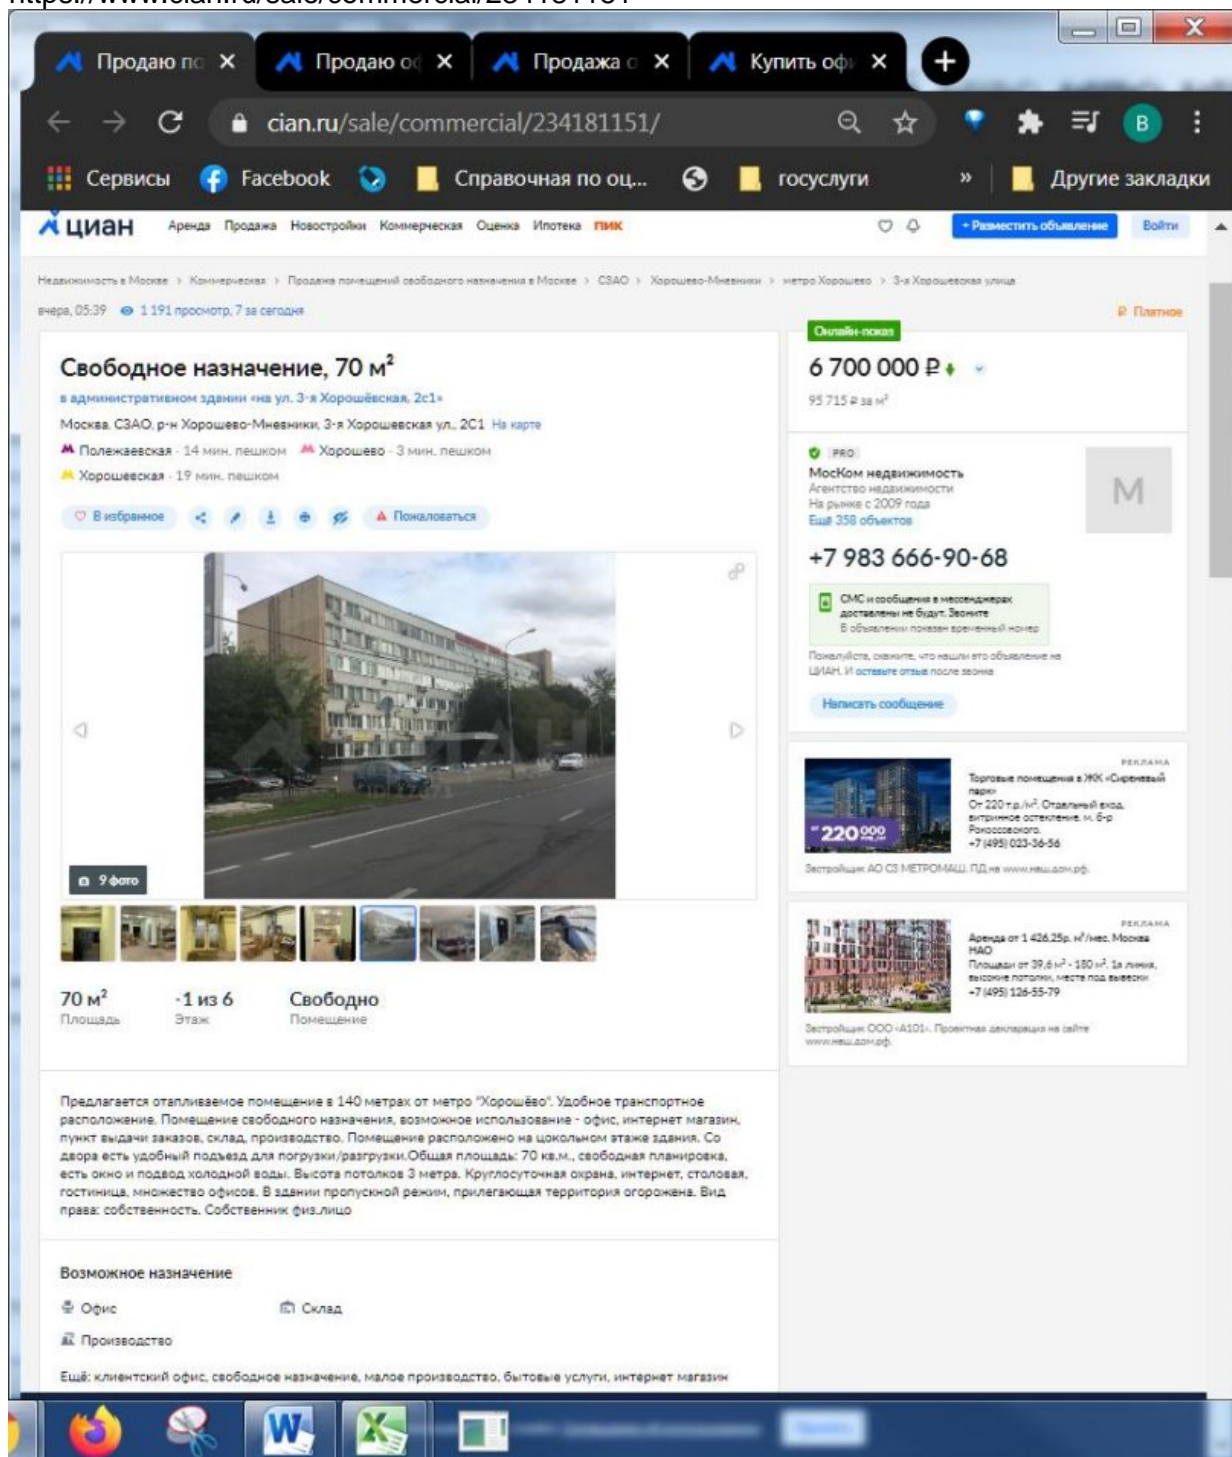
Продаю по ×
Продаю оф ×
Продажа о ×
Купить оф ×

cian.ru/sale/commercial/234181151/

Сервисы Facebook Справочная по оц... госуслуги » Другие закладки

циан Аренда Продажа Новостройки Коммерческая Оценка Ипотека ПИК + Разместить объявление Войти

Недвижимость в Москве › Коммерческая › Продажа помещений свободного назначения в Москве › СЗАО › Хорошево-Мневники › метро Хорошево › 3-я Хорошевская улица

вчера, 05:39 1 191 просмотр, 7 за сегодня

₽ Платное

Свободное назначение, 70 м²

в административном здании «на ул. 3-я Хорошёвская, 2с1»

Москва, СЗАО, р-н Хорошево-Мневники, 3-я Хорошевская ул., 2С1 На карте

Полежаевская · 14 мин. пешком Хорошево · 3 мин. пешком
Хорошевская · 19 мин. пешком

В избранное Пожаловаться

9 фото

70 м² Площадь
-1 из 6 Этаж
Свободно Помещение

Онлайн-показ

6 700 000 ₽

95 715 ₽ за м²

PRO
МосКом недвижимость
Агентство недвижимости
На рынке с 2009 года
Ещё 358 объектов

M

+7 983 666-90-68

СМС и сообщения в мессенджерах доставлены не будут. Звоните
В объявлении показан временный номер

Пожалуйста, скажите, что нашли это объявление на ЦИАН. И оставьте отзыв после звонка

Написать сообщение

РЕКЛАМА
Торговые помещения в ЖК «Сиреневый парк»
От 220 т.р./м². Отдельный вход, витринное остекление, м. б-р Рокоссовского.
+7 (495) 023-36-56
220 000
Застройщик АО СЗ МЕТРОМАШ. ПД на www.наш.дом.рф.

РЕКЛАМА
Аренда от 1 426,25р. м²/мес. Москва НАО
Площади от 39,6 м² - 180 м². 1я линия, высокие потолки, место под вывески
+7 (495) 126-55-79
Застройщик ООО «А101». Проектная декларация на сайте www.наш.дом.рф.

Предлагается отапливаемое помещение в 140 метрах от метро "Хорошёво". Удобное транспортное расположение. Помещение свободного назначения, возможное использование - офис, интернет магазин, пункт выдачи заказов, склад, производство. Помещение расположено на цокольном этаже здания. Со двора есть удобный подъезд для погрузки/разгрузки.Общая площадь: 70 кв.м., свободная планировка, есть окно и подвод холодной воды. Высота потолков 3 метра. Круглосуточная охрана, интернет, столовая, гостиница, множество офисов. В здании пропускной режим, прилегающая территория огорожена. Вид права: собственность. Собственник физ.лицо

Возможное назначение

Офис
Склад
Производство

Ещё: клиентский офис, свободное назначение, малое производство, бытовые услуги, интернет магазин